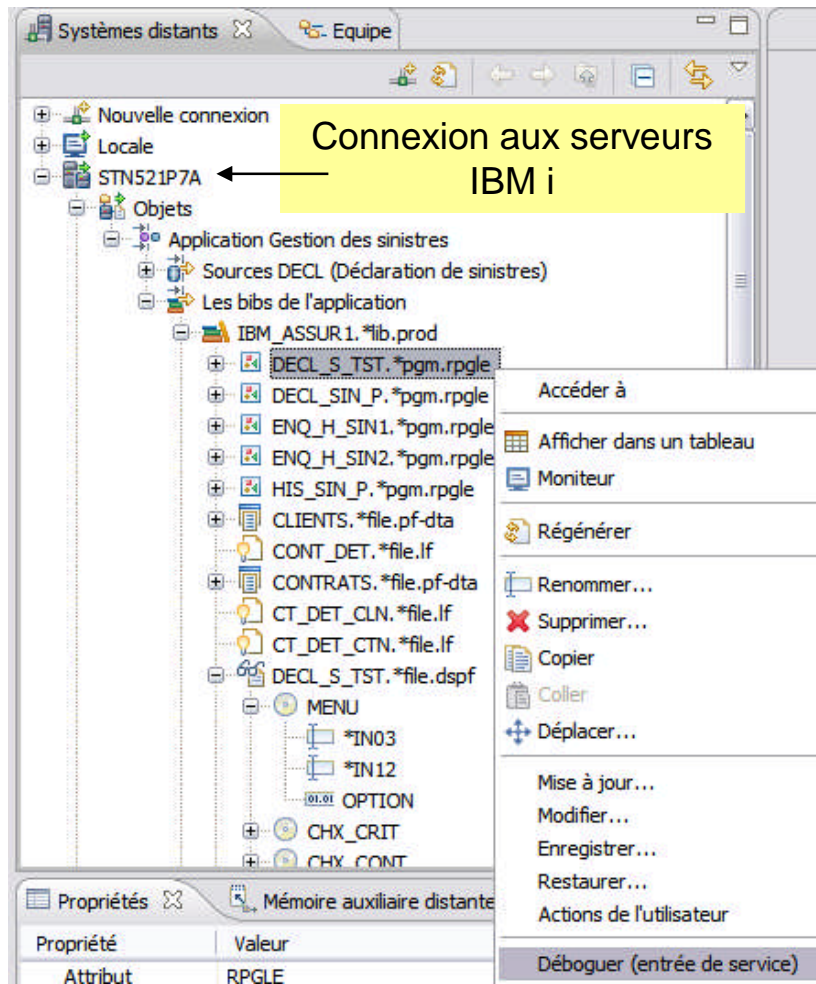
Systèmes distants ☒ Equipe

Nouvelle connexion
Locale
STN521P7A
Objets
Application Gestion des sinistres
Sources DECL (Déclaration de sinistres)
Les bibs de l'application
IBM_ASSUR1.*lib.prod
DECL_S_TST.*pgm.rpgle
DECL_SIN_P.*pgm.rpgle
ENQ_H_SIN1.*pgm.rpgle
ENQ_H_SIN2.*pgm.rpgle
HIS_SIN_P.*pgm.rpgle
CLIENTS.*file.pf-dta
CONT_DET.*file.lf
CONTRATS.*file.pf-dta
CT_DET_CLN.*file.lf
CT_DET_CTN.*file.lf
DECL_S_TST.*file.dspf
MENU
*IN03
*IN12
01.01 OPTION
CHX_CRIT
CHX_CONT

Connexion aux serveurs IBM i

Accéder à
Afficher dans un tableau
Moniteur
Régénérer
Renommer...
Supprimer...
Copier
Coller
Déplacer...
Mise à jour...
Modifier...
Enregistrer...
Restaurer...
Actions de l'utilisateur
Déboguer (entrée de service)

Propriétés ☒ Mémoire auxiliaire distante

| Propriété | Valeur |
|---|---|
| Attribut | RPGLE |